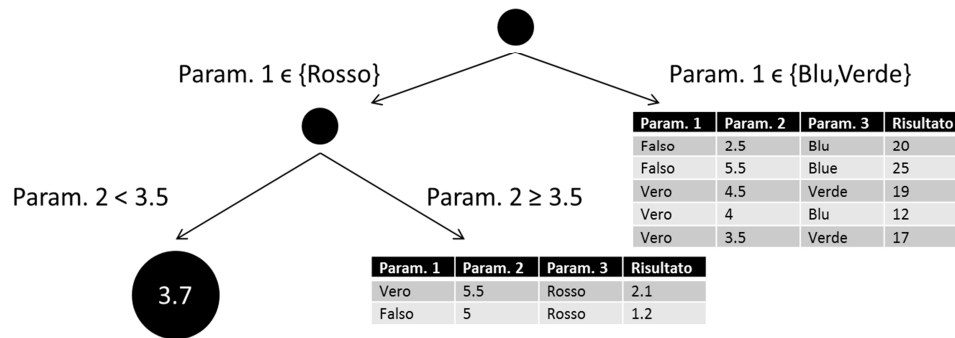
Param. 1 $\in$ {Rosso}

Param. 1 $\in$ {Blu,Verde}

| Param. 1 | Param. 2 | Param. 3 | Risultato |
|---|---|---|---|
| Falso | 2.5 | Blu | 20 |
| Falso | 5.5 | Blue | 25 |
| Vero | 4.5 | Verde | 19 |
| Vero | 4 | Blu | 12 |
| Vero | 3.5 | Verde | 17 |

Param. 2 < 3.5

Param. 2 ≥ 3.5

3.7

| Param. 1 | Param. 2 | Param. 3 | Risultato |
|---|---|---|---|
| Vero | 5.5 | Rosso | 2.1 |
| Falso | 5 | Rosso | 1.2 |